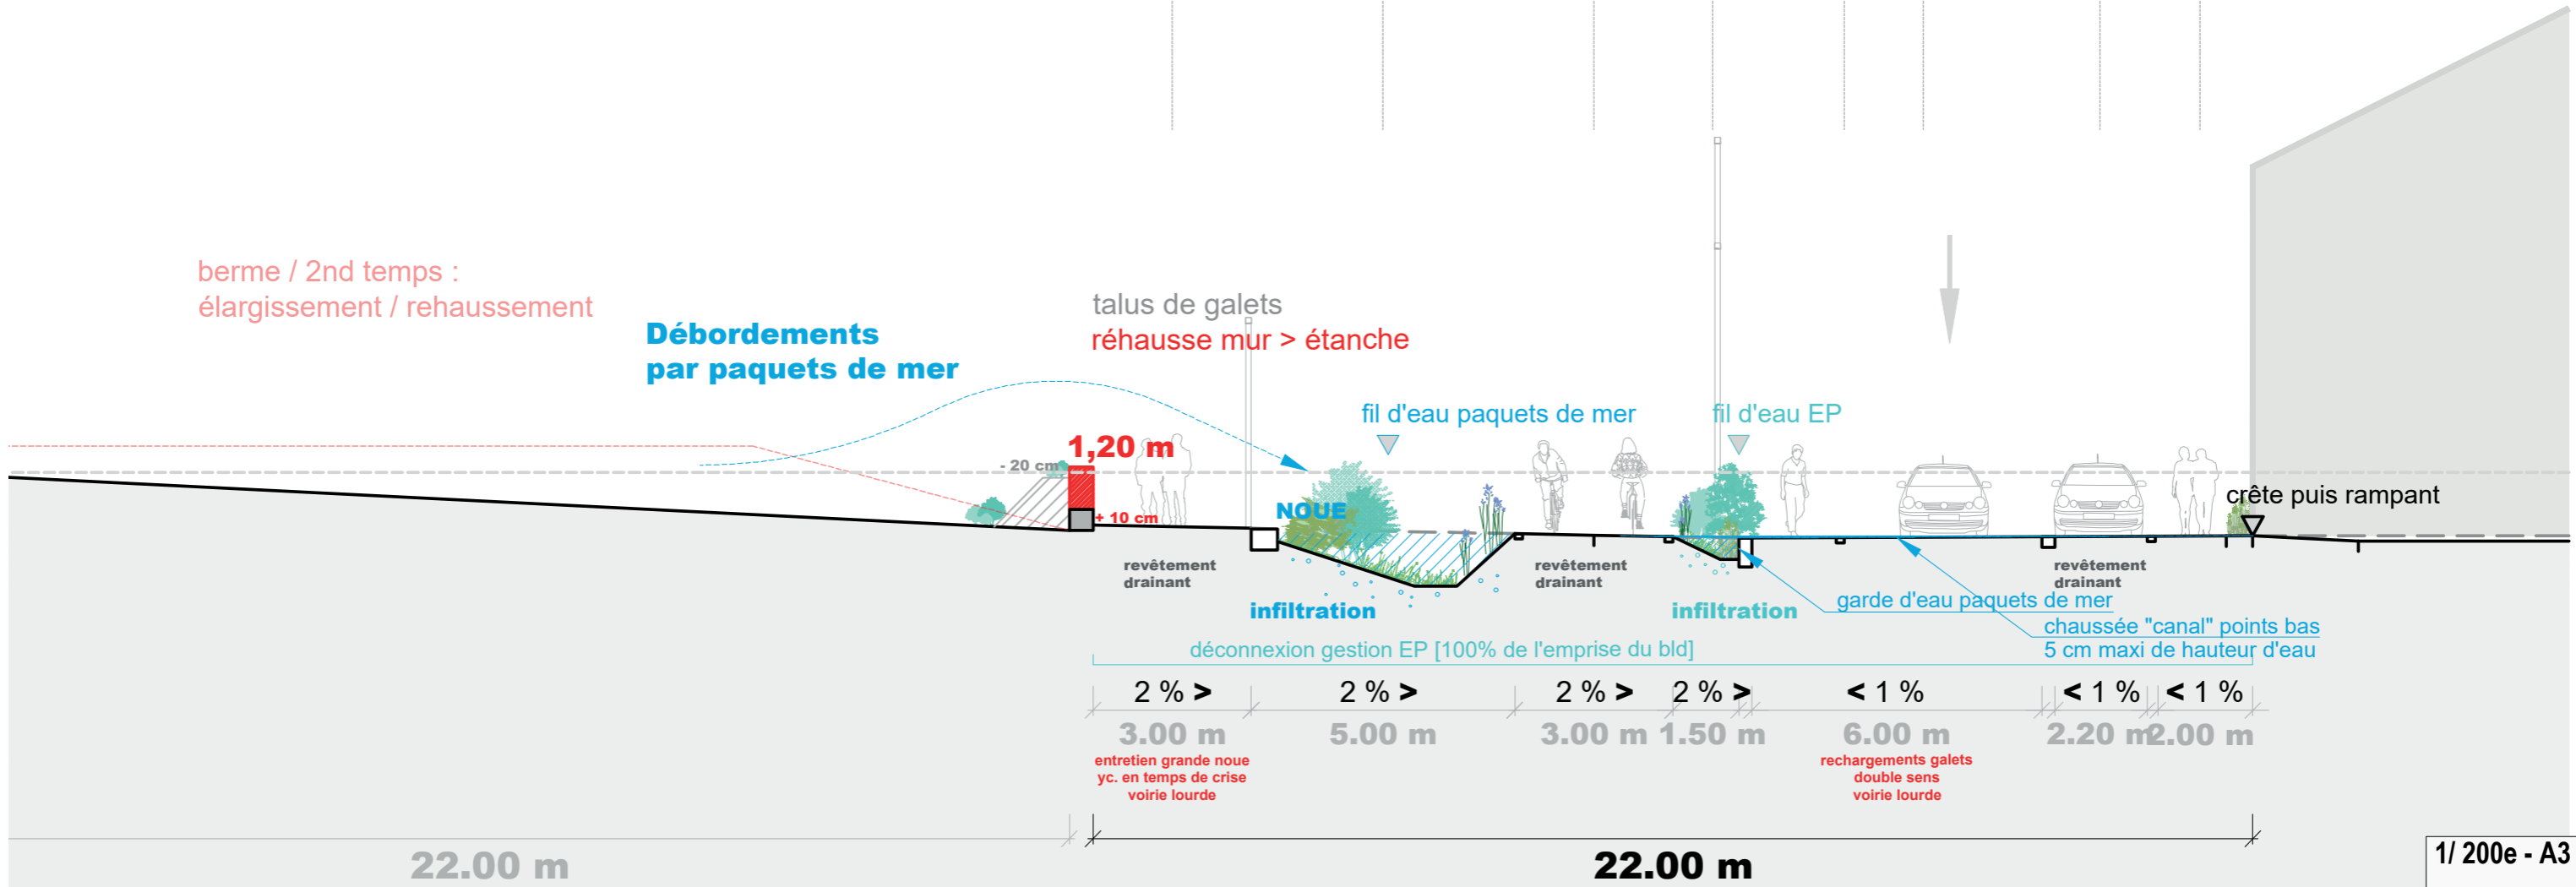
berme / 2nd temps :
élargissement / rehaussement

Débordements
par paquets de mer

talus de galets
réhausse mur > étanche

fil d'eau paquets de mer

fil d'eau EP

1,20 m

- 20 cm

+ 10 cm

NOUE

crête puis rampant

revêtement drainant

infiltration

revêtement drainant

infiltration

revêtement drainant

garde d'eau paquets de mer

chaussée "canal" points bas
5 cm maxi de hauteur d'eau

déconnexion gestion EP [100% de l'emprise du bld]

2 % >

2 % >

2 % >

2 % >

< 1 %

< 1 %

< 1 %

3.00 m
entretien grande noue
yc. en temps de crise
voirie lourde

5.00 m

3.00 m

1.50 m

6.00 m
rechargements galets
double sens
voirie lourde

2.20 m

2.00 m

22.00 m

22.00 m

1/ 200e - A3